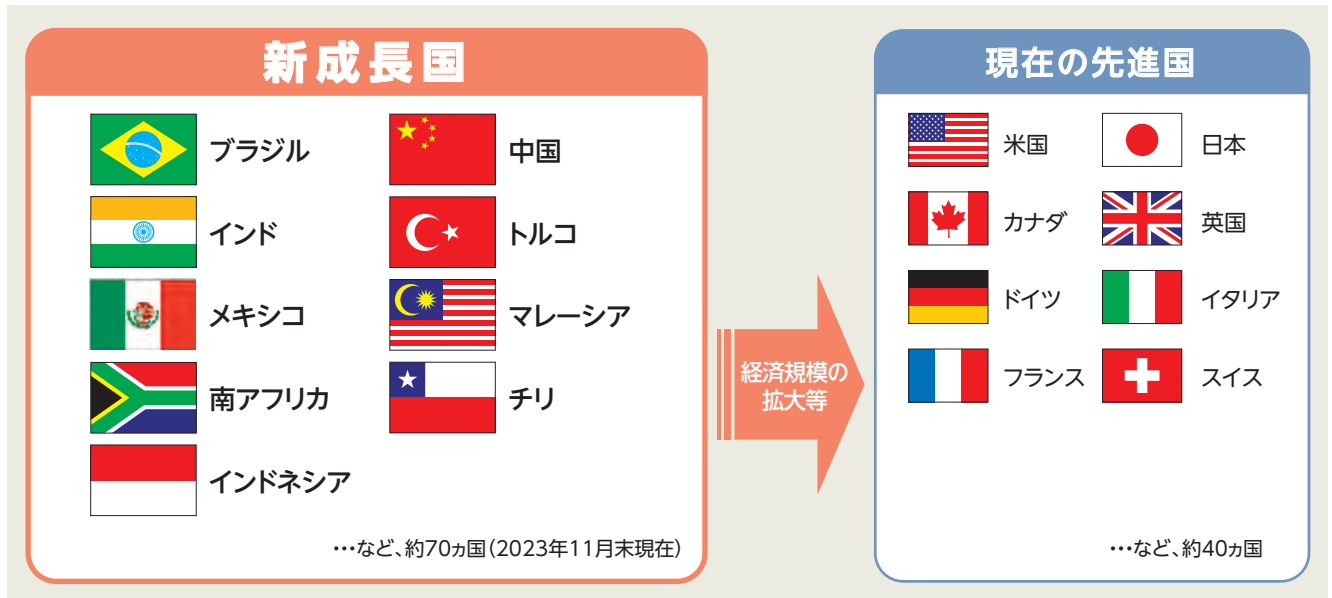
新成長国

ブラジル
インド
メキシコ
南アフリカ
インドネシア

中国
トルコ
マレーシア
チリ

…など、約70ヵ国(2023年11月末現在)

経済規模の拡大等

現在の先進国

米国
カナダ
ドイツ
フランス

日本
英国
イタリア
スイス

…など、約40ヵ国